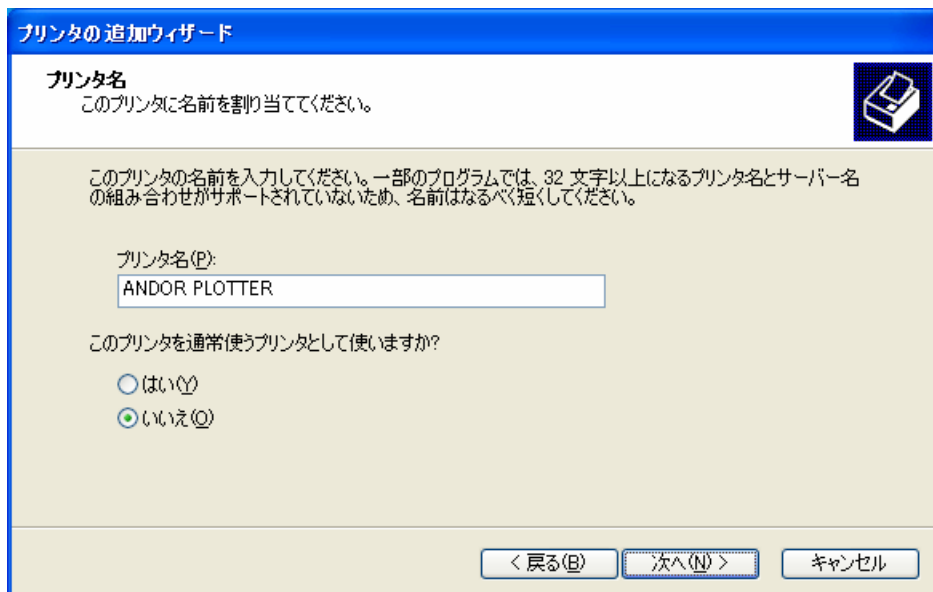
プリンタの追加ウィザード

プリンタ名
このプリンタに名前を割り当ててください。

このプリンタの名前を入力してください。一部のプログラムでは、32 文字以上になるプリンタ名とサーバー名の組み合わせがサポートされていないため、名前はなるべく短くしてください。

プリンタ名(P):
ANDOR PLOTTER

このプリンタを通常使うプリンタとして使いますか?

はい(Y)
いいえ(O)

< 戻る(B)
次へ(N) >
キャンセル